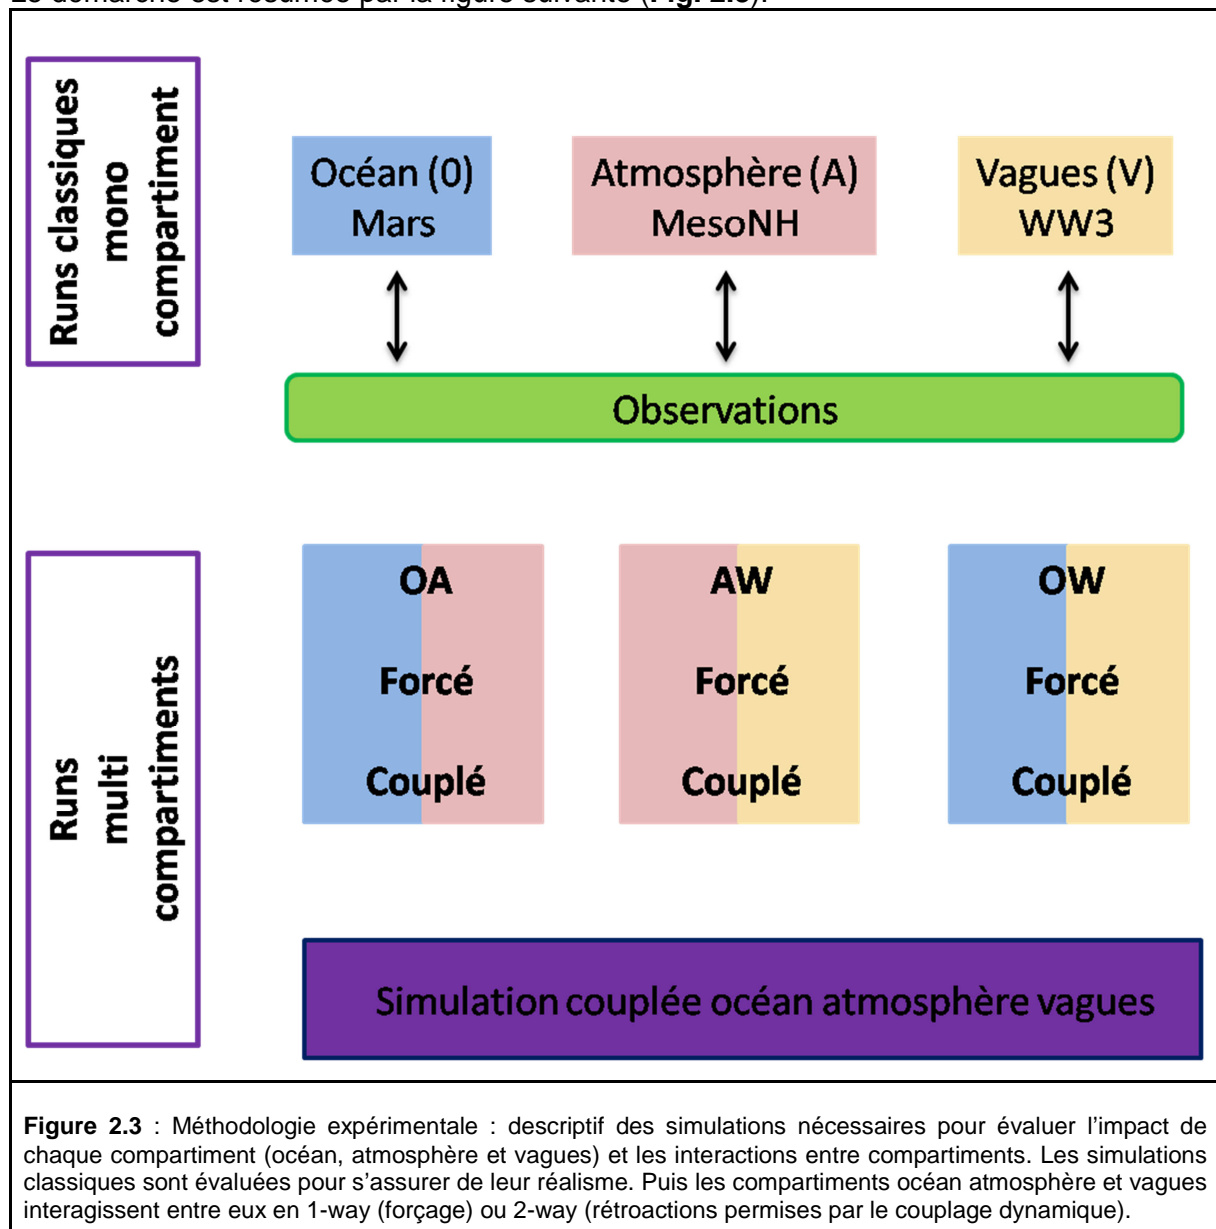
Runs classiques mono compartiment

Océan (0) Mars

Atmosphère (A) MesoNH

Vagues (V) WW3

Observations

Runs multi compartiments

OA

Forcé

Couplé

AW

Forcé

Couplé

OW

Forcé

Couplé

Simulation couplée océan atmosphère vagues

**Figure 2.3** : Méthodologie expérimentale : descriptif des simulations nécessaires pour évaluer l'impact de chaque compartiment (océan, atmosphère et vagues) et les interactions entre compartiments. Les simulations classiques sont évaluées pour s'assurer de leur réalisme. Puis les compartiments océan atmosphère et vagues interagissent entre eux en 1-way (forçage) ou 2-way (rétroactions permises par le couplage dynamique).